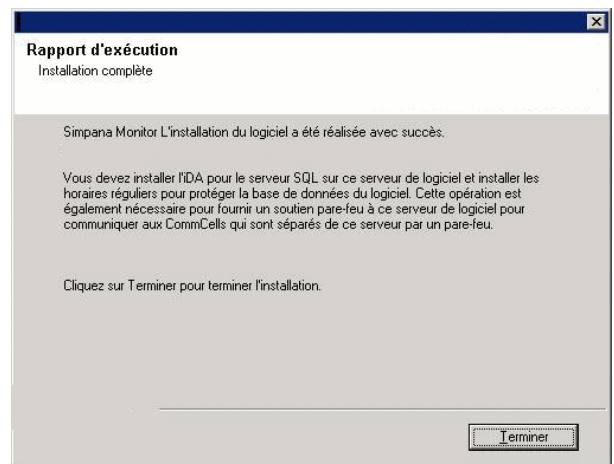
Rapport d'exécution
Installation complète

Simpana Monitor L'installation du logiciel a été réalisée avec succès.

Vous devez installer l'iDA pour le serveur SQL sur ce serveur de logiciel et installer les horaires réguliers pour protéger la base de données du logiciel. Cette opération est également nécessaire pour fournir un soutien pare-feu à ce serveur de logiciel pour communiquer aux CommCells qui sont séparés de ce serveur par un pare-feu.

Cliquez sur Terminer pour terminer l'installation.

Terminer